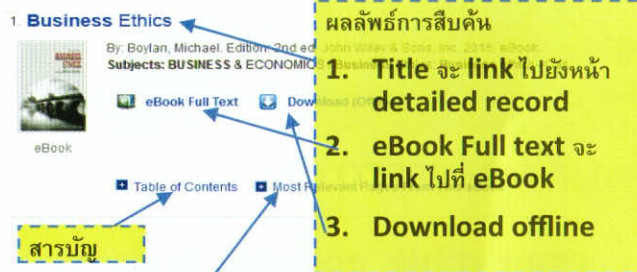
1. Business Ethics

By: Boylan, Michael. Edition: 2nd ed. John Wiley & Sons, Inc. 2015. eBook.
Subjects: BUSINESS & ECONOMICS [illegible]

eBook Full Text
Download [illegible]

eBook

Table of Contents
Most Relevant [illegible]

สารบัญ

ผลลัพธ์การสืบค้น

1. Title จะ link ไปยังหน้า detailed record

2. eBook Full text จะ link ไปที่ eBook

3. Download offline